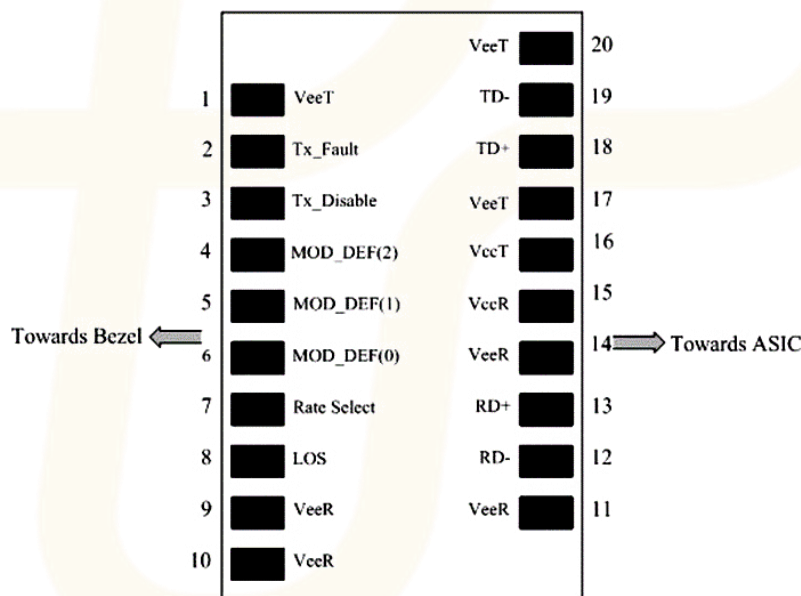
VeeT 20

1 VeeT

TD- 19

2 Tx_Fault

TD+ 18

3 Tx_Disable

VeeT 17

4 MOD_DEF(2)

VccT 16

5 MOD_DEF(1)

VccR 15

Towards Bezel

6 MOD_DEF(0)

VeeR 14

Towards ASIC

7 Rate Select

RD+ 13

8 LOS

RD- 12

9 VeeR

VeeR 11

10 VeeR